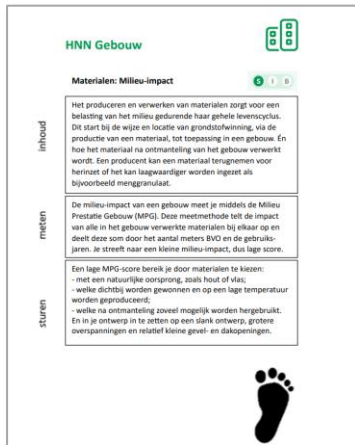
HNN Gebouw

Materialen: Milieu-impact

S I B

inhoud

Het produceren en verwerken van materialen zorgt voor een belasting van het milieu gedurende haar gehele levenscyclus. Dit start bij de wijze en locatie van grondstofwinning, via de productie van een materiaal, tot toepassing in een gebouw. Én hoe het materiaal na ontmanteling van het gebouw verwerkt wordt. Een producent kan een materiaal terugnemen voor herinzet of het kan laagwaardiger worden ingezet als bijvoorbeeld menggranulaat.

meten

De milieu-impact van een gebouw meet je middels de Milieu Prestatie Gebouw (MPG). Deze meetmethode telt de impact van alle in het gebouw verwerkte materialen bij elkaar op en deelt deze som door het aantal meters BVO en de gebruiksjaren. Je streeft naar een kleine milieu-impact, dus lage score.

sturen

Een lage MPG-score bereik je door materialen te kiezen:
- met een natuurlijke oorsprong, zoals hout of vlas;
- welke dichtbij worden gewonnen en op een lage temperatuur worden geproduceerd;
- welke na ontmanteling zoveel mogelijk worden hergebruikt.
En in je ontwerp in te zetten op een slank ontwerp, grotere overspanningen en relatief kleine gevel- en dakopeningen.